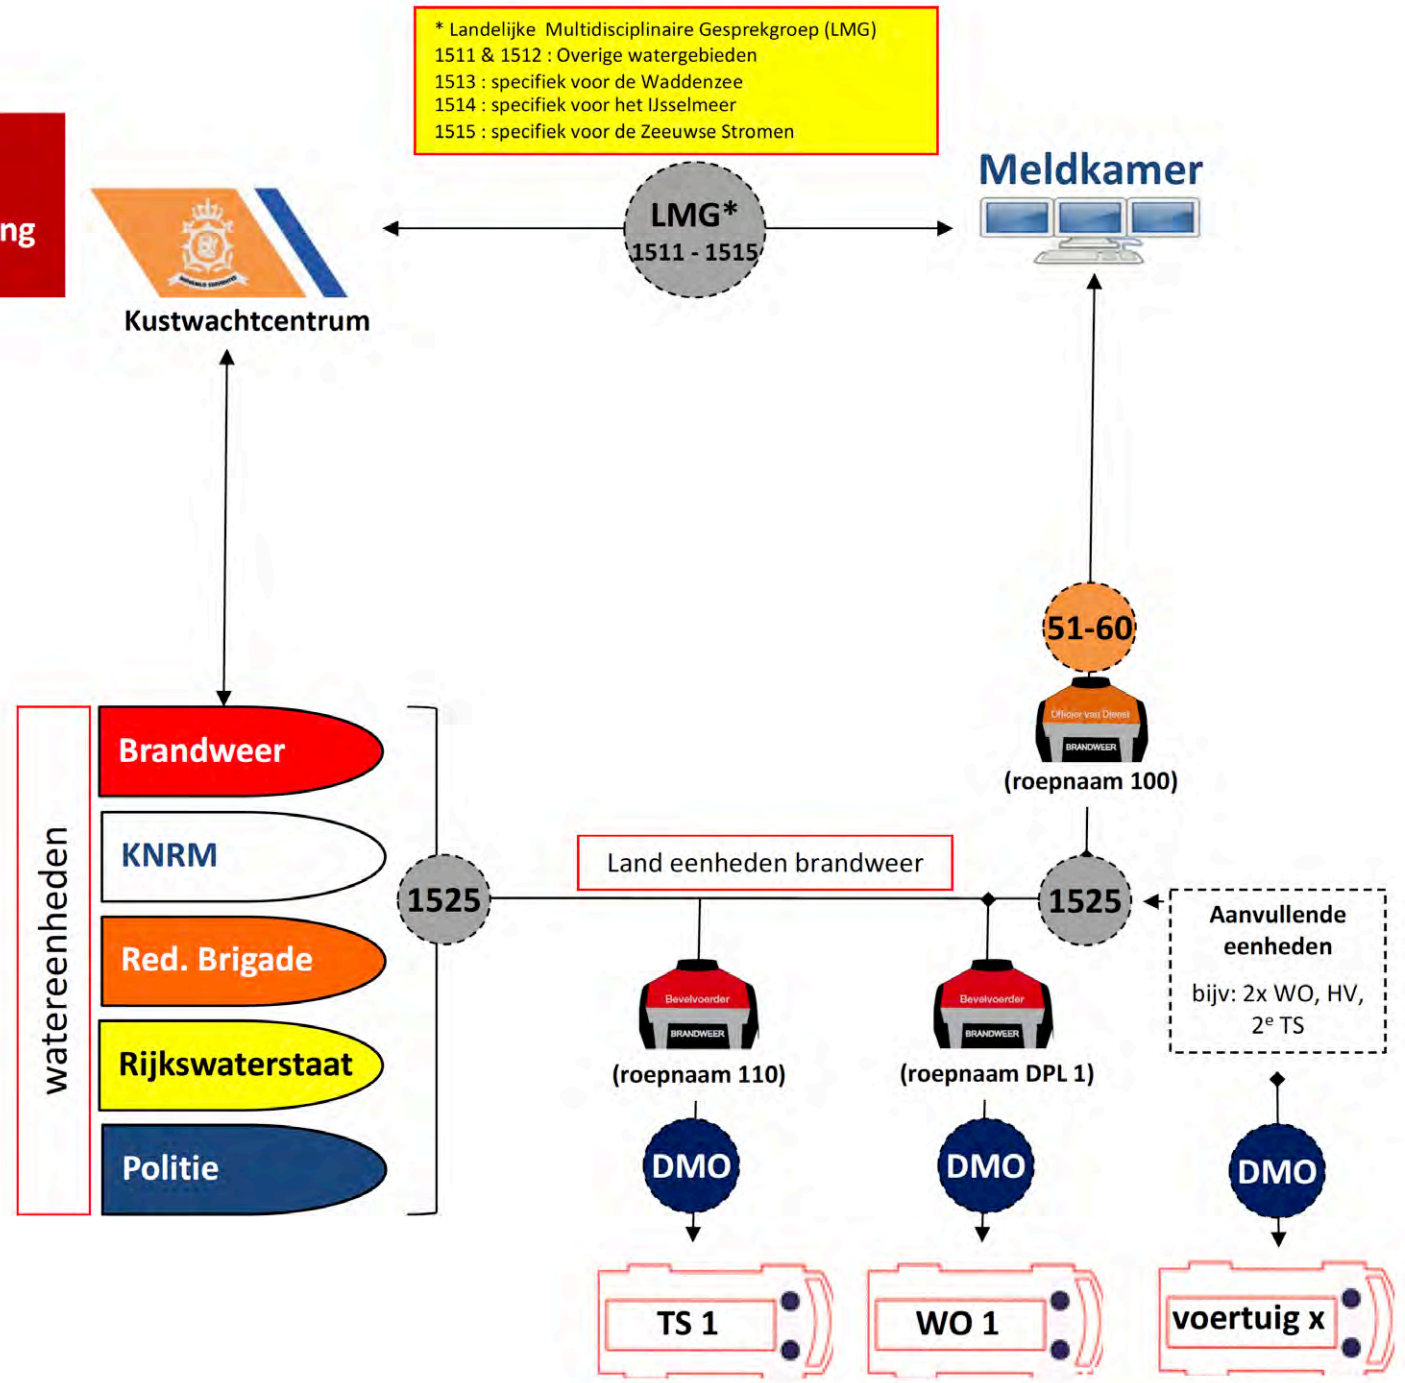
* Landelijke Multidisciplinaire Gesprekgroep (LMG)
1511 & 1512 : Overige watergebieden
1513 : specifiek voor de Waddenzee
1514 : specifiek voor het IJsselmeer
1515 : specifiek voor de Zeeuwse Stromen

ng

Kustwachtcentrum

LMG*
1511 - 1515

Meldkamer

51-60

Officier van Dienst
BRANDWEER

(roepnaam 100)

watereenheden

Brandweer

KNRM

Red. Brigade

Rijkswaterstaat

Politie

1525

Land eenheden brandweer

1525

Aanvullende eenheden

bijv: 2x WO, HV, 2$^e$ TS

Bevelvoerder
BRANDWEER

(roepnaam 110)

Bevelvoerder
BRANDWEER

(roepnaam DPL 1)

DMO

DMO

DMO

TS 1

WO 1

voertuig x